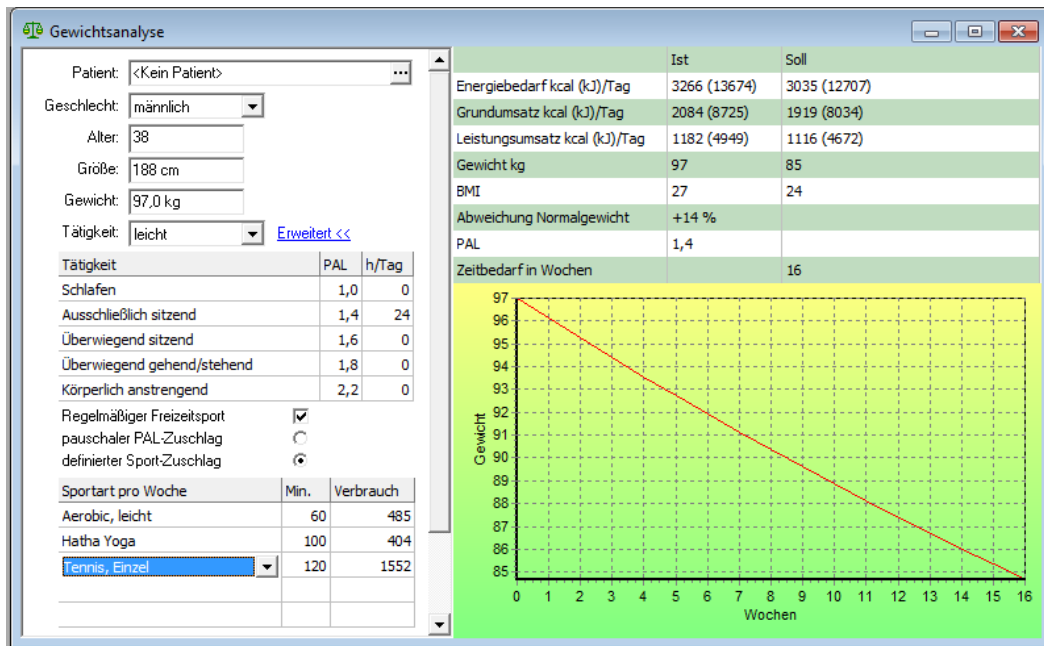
Gewichtsanalyse

Patient: <Kein Patient> ...
Geschlecht: männlich
Alter: 38
Größe: 188 cm
Gewicht: 97,0 kg
Tätigkeit: leicht
Erweitert <<

| Tätigkeit | PAL | h/Tag |
|---|---|---|
| Schlafen | 1,0 | 0 |
| Ausschließlich sitzend | 1,4 | 24 |
| Überwiegend sitzend | 1,6 | 0 |
| Überwiegend gehend/stehend | 1,8 | 0 |
| Körperlich anstrengend | 2,2 | 0 |

Regelmäßiger Freizeitsport
pauschaler PAL-Zuschlag
definierter Sport-Zuschlag

| Sportart pro Woche | Min. | Verbrauch |
|---|---|---|
| Aerobic, leicht | 60 | 485 |
| Hatha Yoga | 100 | 404 |
| Tennis, Einzel | 120 | 1552 |

| | Ist | Soll |
|---|---|---|
| Energiebedarf kcal (kJ)/Tag | 3266 (13674) | 3035 (12707) |
| Grundumsatz kcal (kJ)/Tag | 2084 (8725) | 1919 (8034) |
| Leistungsumsatz kcal (kJ)/Tag | 1182 (4949) | 1116 (4672) |
| Gewicht kg | 97 | 85 |
| BMI | 27 | 24 |
| Abweichung Normalgewicht | +14 % | |
| PAL | 1,4 | |
| Zeitbedarf in Wochen | | 16 |

97 96 95 94 93 92 91 90 89 88 87 86 85
Gewicht
0 1 2 3 4 5 6 7 8 9 10 11 12 13 14 15 16
Wochen